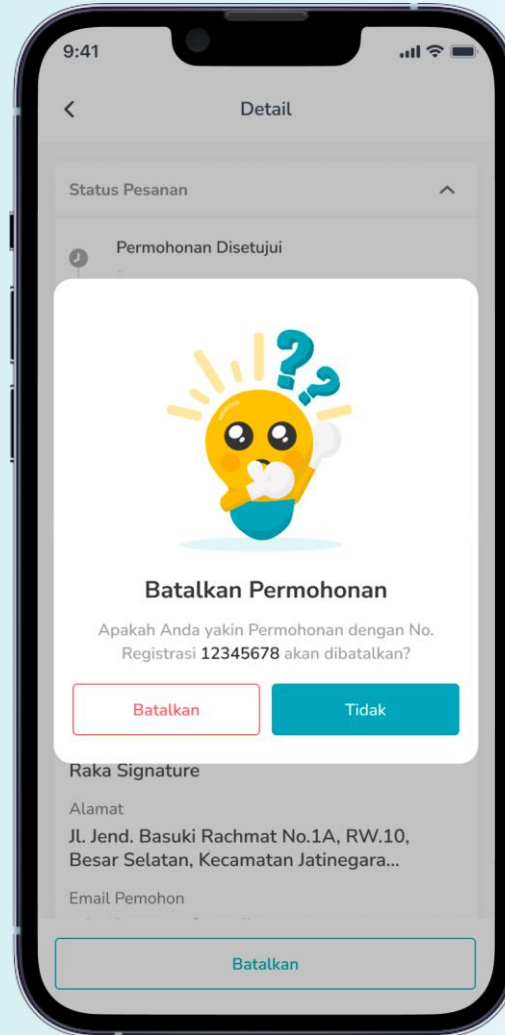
9:41

Detail

Status Pesanan

Permohonan Disetujui

Batalkan Permohonan

Apakah Anda yakin Permohonan dengan No. Registrasi **12345678** akan dibatalkan?

Batalkan

Tidak

Raka Signature

Alamat

Jl. Jend. Basuki Rachmat No.1A, RW.10, Besar Selatan, Kecamatan Jatinegara...

Email Pemohon

Batalkan